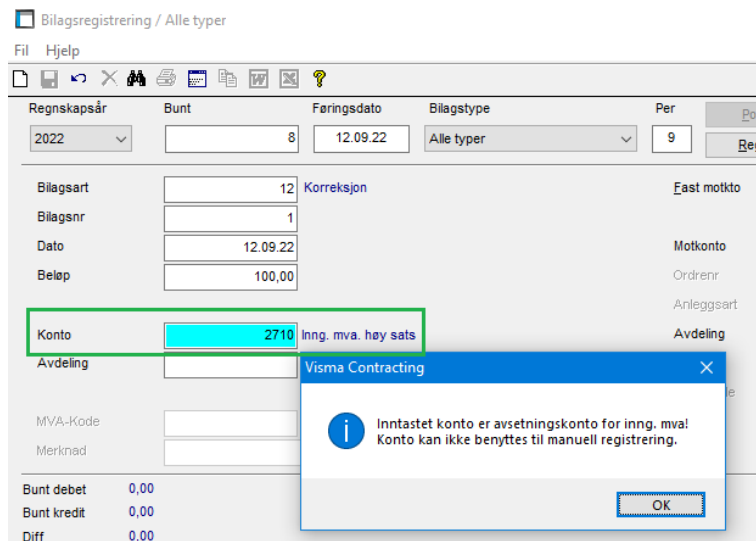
Bilagsregistrering / Alle typer

Fil Hjelp

Regnskapsår 2022
Bunt 8
Føringsdato 12.09.22
Bilagstype Alle typer
Per 9
Po
Re

Bilagsart 12 Korreksjon
Bilagsnr 1
Dato 12.09.22
Beløp 100,00

Fast motkto
Motkonto
Ordrenr
Anleggsart
Avdeling

Konto 2710 Inng. mva. høy sats
Avdeling

MVA-Kode
Merknad

Bunt debet 0,00
Bunt kredit 0,00
Diff 0,00

Visma Contracting

Inntastet konto er avsetningskonto for inng. mva!
Konto kan ikke benyttes til manuell registrering.

OK